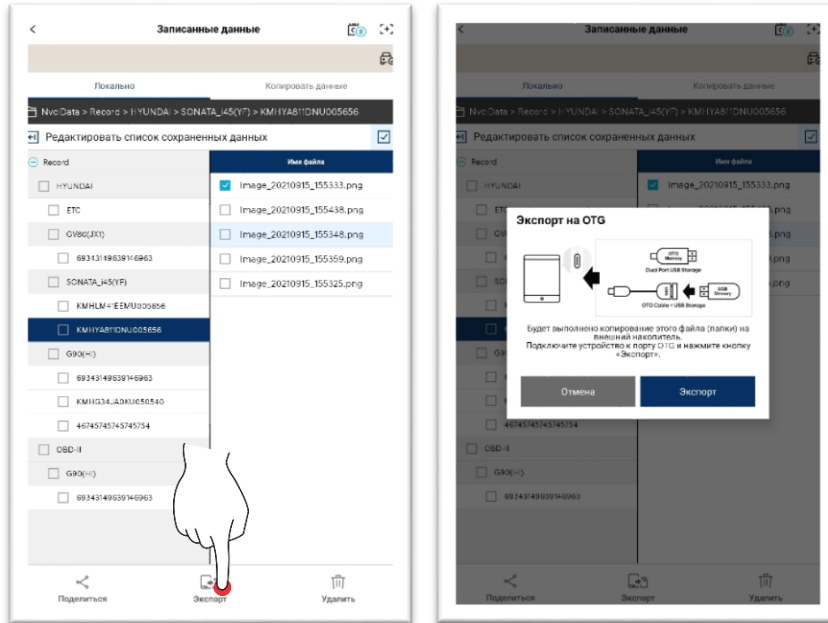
<
Записанные данные

Локально
Копировать данные

NvciData > Record > HYUNDAI > SONATA_I45(YF) > KMHYA81DNU005656

Редактировать список сохраненных данных

Record
HYUNDAI
ETC
GV80(JX1)
69343149639146963
SONATA_I45(YF)
KMHLM41EEMU005656
KMHYA81DNU005656
G90(HI)
69343149639146963
KMHG34JA0KU050540
46745745745745754
OBD-II
G90(HI)
69343149639146963

Имя файла
Image_20210915_155333.png
Image_20210915_155438.png
Image_20210915_155348.png
Image_20210915_155359.png
Image_20210915_155325.png

Поделиться
Экспорт
Удалить

Записанные данные

Локально
Копировать данные

NvciData > Record > HYUNDAI > SONATA_I45(YF) > KMHYA81DNU005656

Редактировать список сохраненных данных

Record
HYUNDAI
Имя файла
Image_20210915_155333.png

Экспорт на OTG

OTG Memory
Dual Port USB Storage
USB Memory
OTG Cable + USB Storage

Будет выполнено копирование этого файла (папки) на внешний накопитель.
Подключите устройство к порту OTG и нажмите кнопку «Экспорт».

Отмена
Экспорт

46745745745745754
OBD-II
G90(HI)
69343149639146963

Поделиться
Экспорт
Удалить